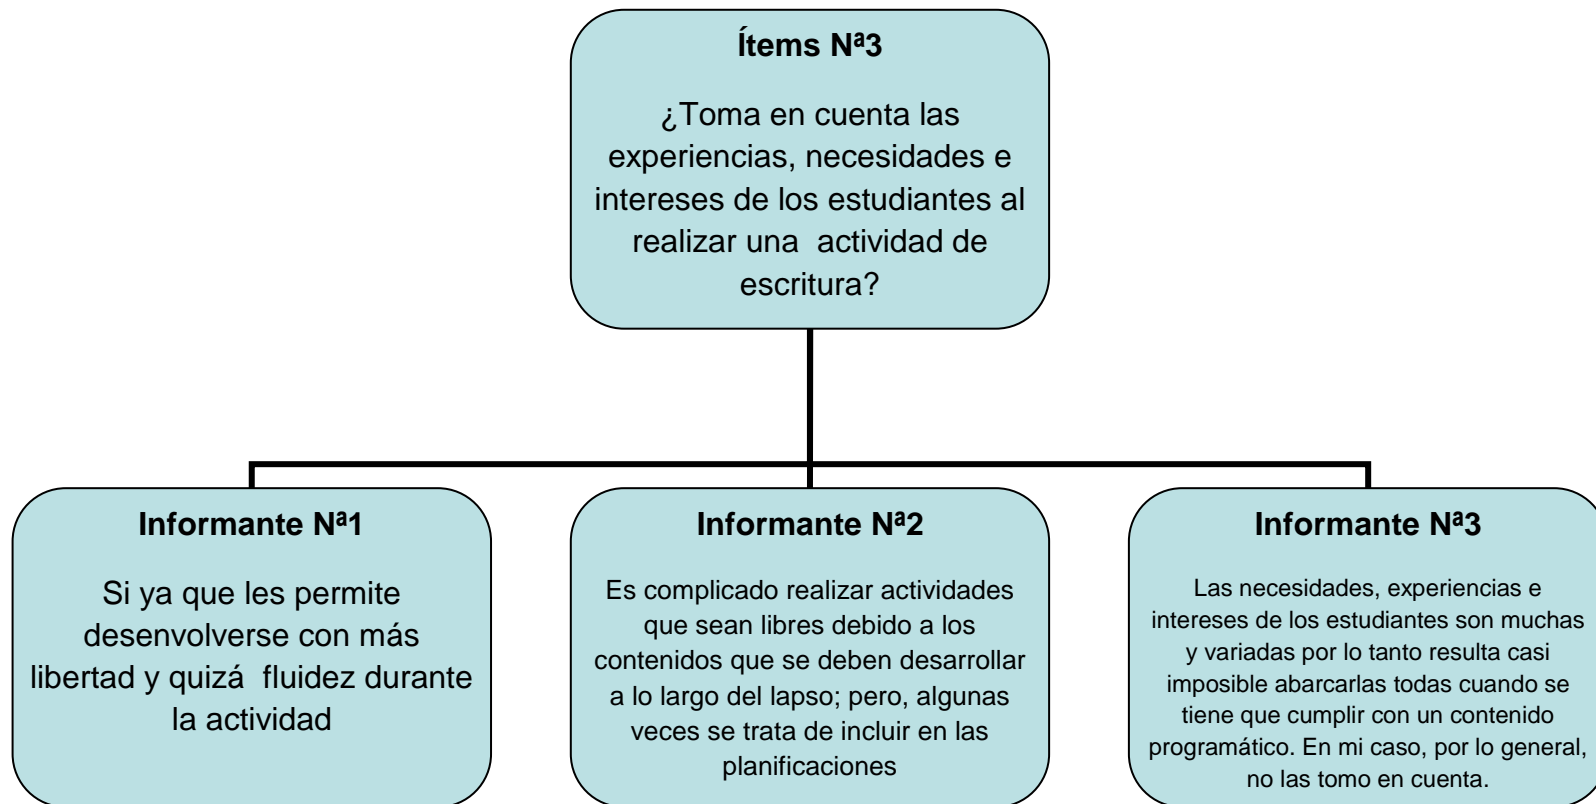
Ítems Nª3

¿Toma en cuenta las experiencias, necesidades e intereses de los estudiantes al realizar una actividad de escritura?

Informante Nª1

Si ya que les permite desenvolverse con más libertad y quizá fluidez durante la actividad

Informante Nª2

Es complicado realizar actividades que sean libres debido a los contenidos que se deben desarrollar a lo largo del lapso; pero, algunas veces se trata de incluir en las planificaciones

Informante Nª3

Las necesidades, experiencias e intereses de los estudiantes son muchas y variadas por lo tanto resulta casi imposible abarcarlas todas cuando se tiene que cumplir con un contenido programático. En mi caso, por lo general, no las tomo en cuenta.